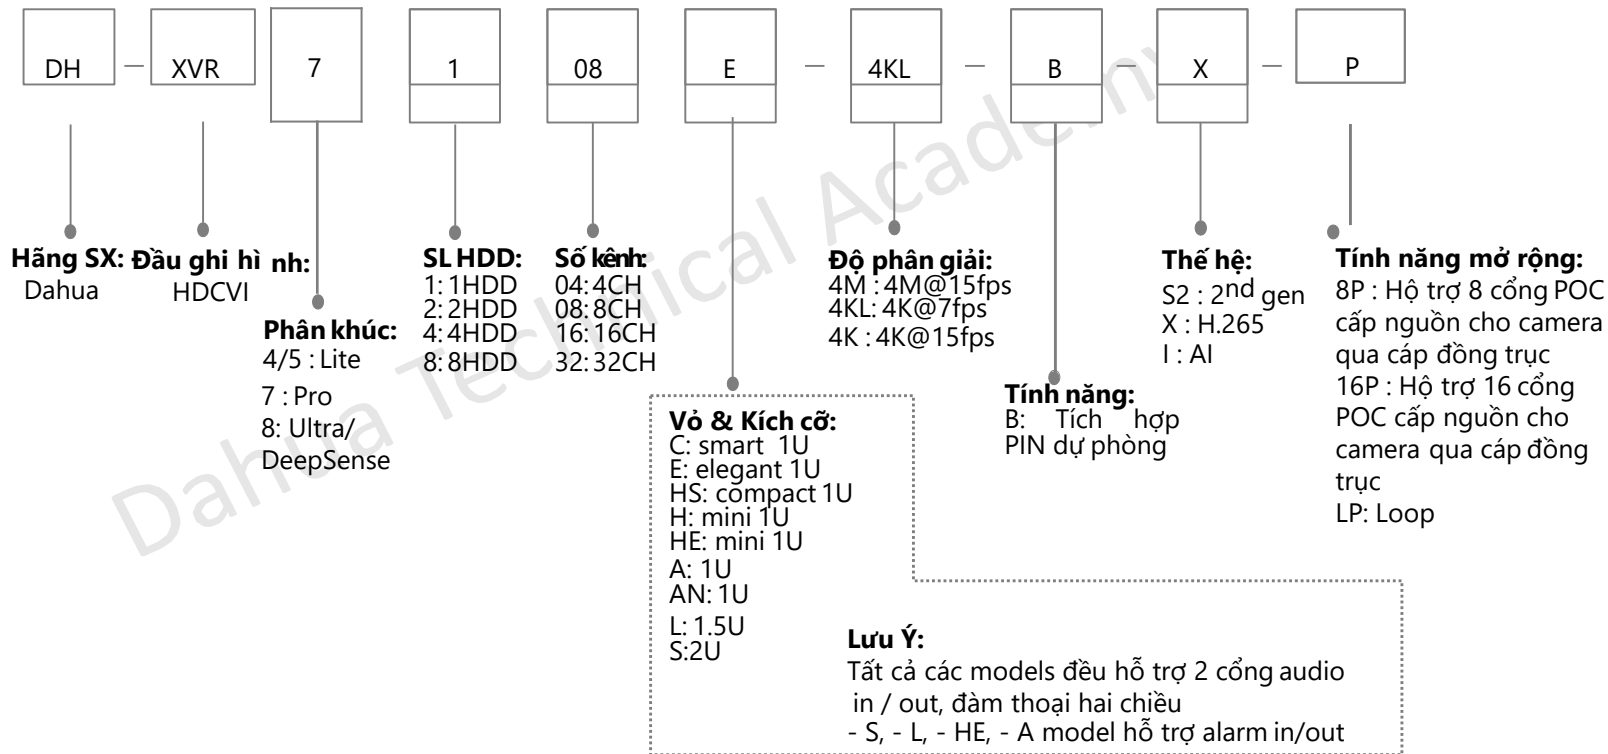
DH — XVR 7 1 08 E — 4KL — B — X — P

Hãng SX: Dahua

Đầu ghi hì nh: HDCVI

Phân khúc:
4/5 : Lite
7 : Pro
8: Ultra/ DeepSense

SL HDD:
1: 1HDD
2: 2HDD
4: 4HDD
8: 8HDD

Số kênh:
04: 4CH
08: 8CH
16: 16CH
32: 32CH

Vỏ & Kích cỡ:
C: smart 1U
E: elegant 1U
HS: compact 1U
H: mini 1U
HE: mini 1U
A: 1U
AN: 1U
L: 1.5U
S:2U

Độ phân giải:
4M : 4M@15fps
4KL: 4K@7fps
4K : 4K@15fps

Tính năng:
B: Tích hợp PIN dự phòng

Thế hệ:
S2 : $2^{nd}$ gen
X : H.265
I : AI

Tính năng mở rộng:
8P : Hộ trợ 8 cổng POC cấp nguồn cho camera qua cáp đồng trục
16P : Hộ trợ 16 cổng POC cấp nguồn cho camera qua cáp đồng trục
LP: Loop

Lưu Ý:
Tất cả các models đều hỗ trợ 2 cổng audio in / out, đàm thoại hai chiều
- S, - L, - HE, - A model hỗ trợ alarm in/out

Dahua Technical Academy